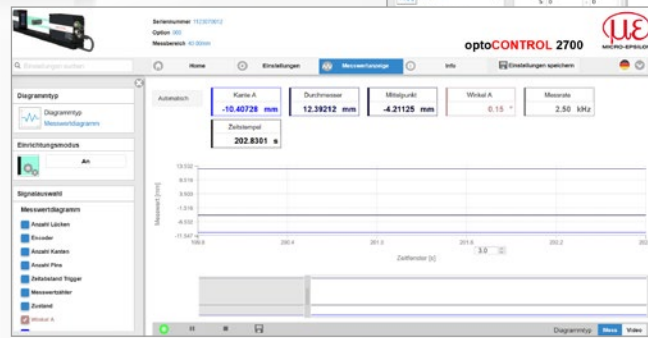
Seriennummer 1523070612
Option 360
Messbereich 40.00mm

optoCONTROL 2700

MICRO-EPSILON

Einstellungen suchen

Home

Einstellungen

Messwertanzeige

Info

Einstellungen speichern

Diagrammtyp

Diagrammtyp
Messwertdiagramm

Einrichtungsmodus

An

Signalauswahl

Messwertdiagramm

Anzahl Lücken

Encoder

Anzahl Kanten

Anzahl Pins

Zeitabstand Trigger

Messwertzähler

Zustand

Winkel A

Automatisch

| Kante A | Durchmesser | Mittelpunkt | Winkel A | Messrate |
|---|---|---|---|---|
| -10.40728 mm | 12.39212 mm | -4.21125 mm | 0.15 ° | 2.50 kHz |

Zeitstempel
202.8301 s

13.032
8.019
3.005
-1.516
-6.032
-11.547

Messwert [mm]

199.8
200.4
201.0
201.6
202.2
202

Zeitfenster [s]
3.0

Diagrammtyp
Mess
Video